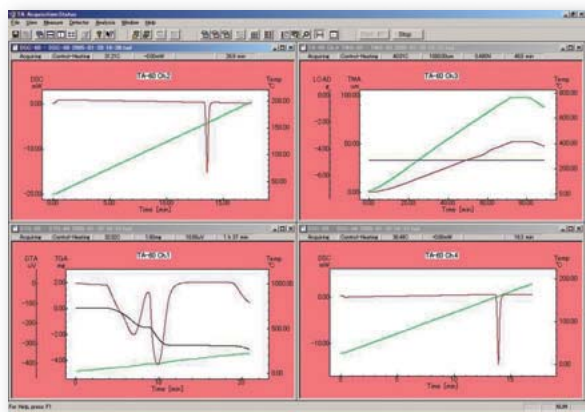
TA-60 Ch2

DSC
mW

0.00

-10.00

-20.00

Temp
°C

200.00

150.00

100.00

50.00

0.00 5.00 10.00 15.00

Time [min]

TA-60 Ch3

LOAD
g

TMA
um

0.00

-2.00

-4.00

-6.00

100.00

50.00

0.00

Temp
°C

800.00

600.00

400.00

200.00

Time [min]

TA-60 Ch1

DTA
uV

TGA
mg

Temp
°C

0

-100

-200

-300

-400

1000.00

500.00

0.00

0 10 20

Time [min]

TA-60 Ch4

DSC
mW

0.00

-10.00

Temp
°C

200.00

150.00

100.00

50.00

0 5 10 15

Time [min]

Stop

Acquiring

Control Heating

For Help, press F1

NUM